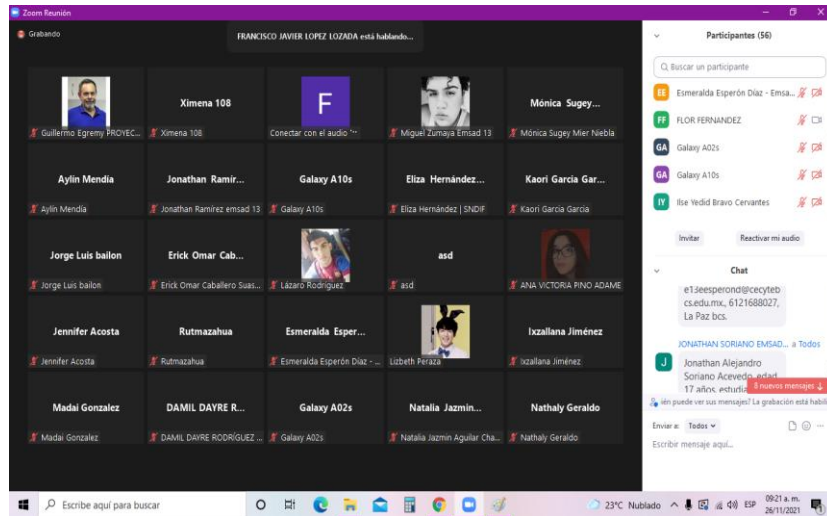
Zoom Reunión

Grabando

FRANCISCO JAVIER LOPEZ LOZADA está hablando...

Guillermo Egremy PROYEC...

Ximena 108
Ximena 108

F
Conectar con el audio

Miguel Zumaya Emsad 13

Mónica Sugey...
Mónica Sugey Mier Niebla

Aylin Mendía
Aylin Mendía

Jonathan Ramír...
Jonathan Ramírez emsad 13

Galaxy A10s
Galaxy A10s

Eliza Hernández...
Eliza Hernández | SNDIF

Kaori Garcia Gar...
Kaori Garcia Garcia

Jorge Luis bailon
Jorge Luis bailon

Erick Omar Cab...
Erick Omar Caballero Suas...

Lázaro Rodriguez

asd
asd

ANA VICTORIA PINO ADAME

Jennifer Acosta
Jennifer Acosta

Rutmazahua
Rutmazahua

Esmeralda Esper...
Esmeralda Esperón Díaz - ...

Lizbeth Peraza

Ixzallana Jiménez
Ixzallana Jiménez

Madai Gonzalez
Madai Gonzalez

DAMIL DAYRE R...
DAMIL DAYRE RODRÍGUEZ ...

Galaxy A02s
Galaxy A02s

Natalia Jazmin...
Natalia Jazmin Aguilar Cha...

Nathaly Geraldo
Nathaly Geraldo

Participantes (56)

Buscar un participante

EE Esmeralda Esperón Díaz - Emsa...
FF FLOR FERNANDEZ
GA Galaxy A02s
GA Galaxy A10s
IY Ilse Yedid Bravo Cervantes

Invitar
Reactivar mi audio

Chat

e13eesperond@cecyteb cs.edu.mx., 6121688027, La Paz bcs.

JONATHAN SORIANO EMSAD... a Todos

J Jonathan Alejandro Soriano Acevedo, edad 17 años, estudia

5 nuevos mensajes

¿Quién puede ver sus mensajes? La grabación está habil

Enviar a: Todos

Escribir mensaje aquí...

Escribe aquí para buscar

23°C Nublado ESP 09:21 a. m. 26/11/2021